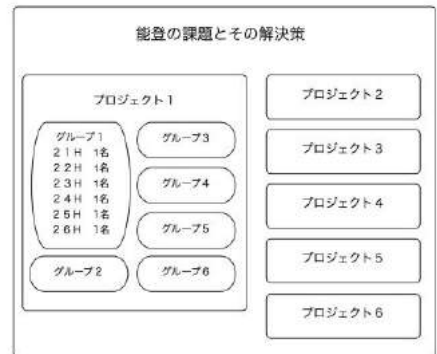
能登の課題とその解決策

プロジェクト1

グループ1
21H 1名
22H 1名
23H 1名
24H 1名
25H 1名
26H 1名

グループ3

グループ4

グループ5

グループ2

グループ6

プロジェクト2

プロジェクト3

プロジェクト4

プロジェクト5

プロジェクト6